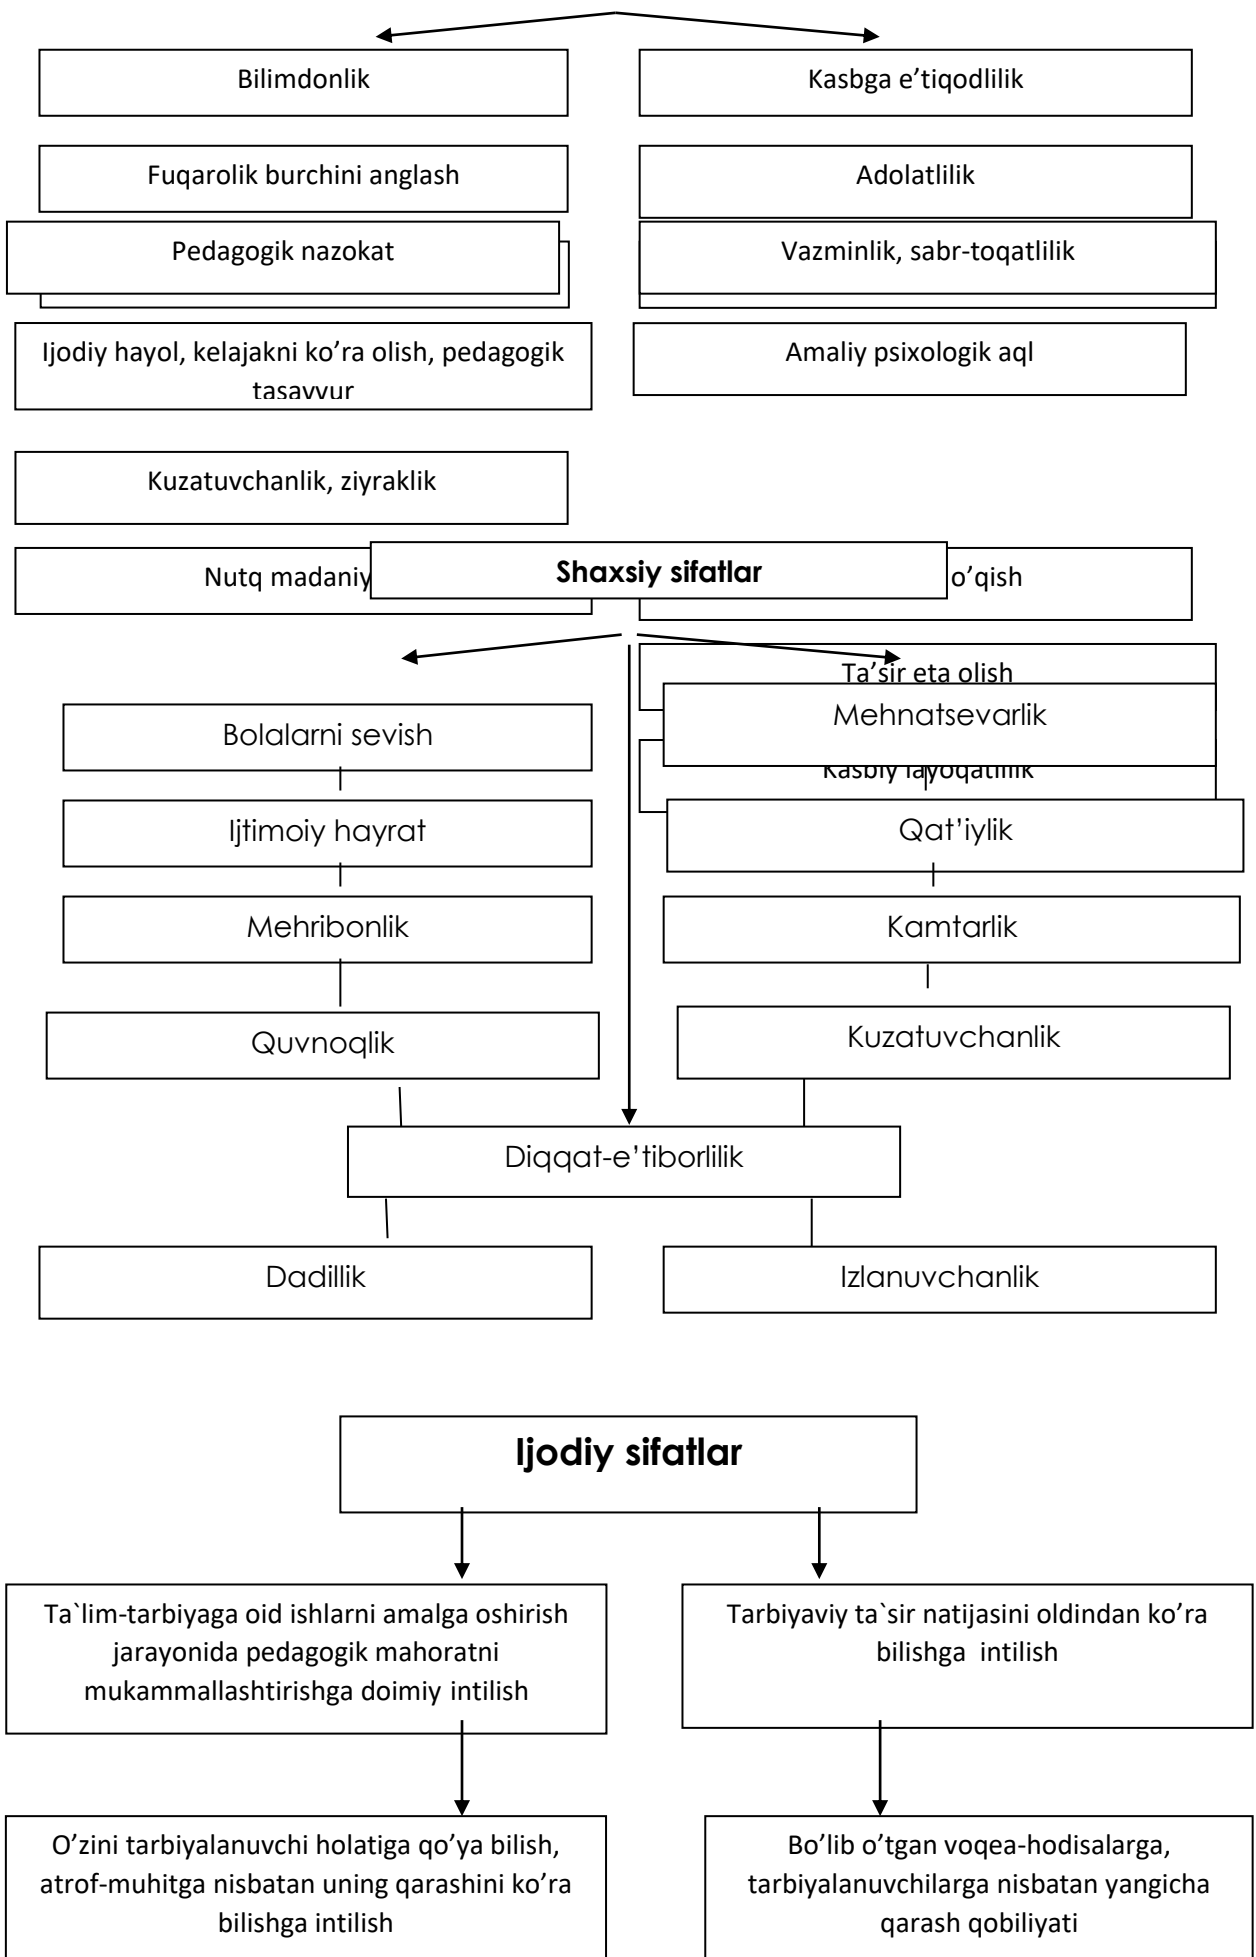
Bilimdonlik

Kasbga e'tiqodlilik

Fuqarolik burchini anglash

Adolatlilik

Pedagogik nazokat

Vazminlik, sabr-toqatlilik

Ijodiy hayol, kelajakni ko'ra olish, pedagogik tasavvur

Amaliy psixologik aql

Kuzatuvchanlik, ziyraklik

Nutq madaniy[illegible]

Shaxsiy sifatlar

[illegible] o'qish

Ta'sir eta olish

Mehnatsevarlik

Kasbiy layoqatlilik

Bolalarni sevish

Ijtimoiy hayrat

Mehribonlik

Quvnoqlik

Qat'iylik

Kamtarlik

Kuzatuvchanlik

Diqqat-e'tiborlilik

Dadillik

Izlanuvchanlik

Ijodiy sifatlar

Ta`lim-tarbiyaga oid ishlarni amalga oshirish jarayonida pedagogik mahoratni mukammallashtirishga doimiy intilish

Tarbiyaviy ta`sir natijasini oldindan ko'ra bilishga intilish

O'zini tarbiyalanuvchi holatiga qo'ya bilish, atrof-muhitga nisbatan uning qarashini ko'ra bilishga intilish

Bo'lib o'tgan voqea-hodisalarga, tarbiyalanuvchilarga nisbatan yangicha qarash qobiliyati